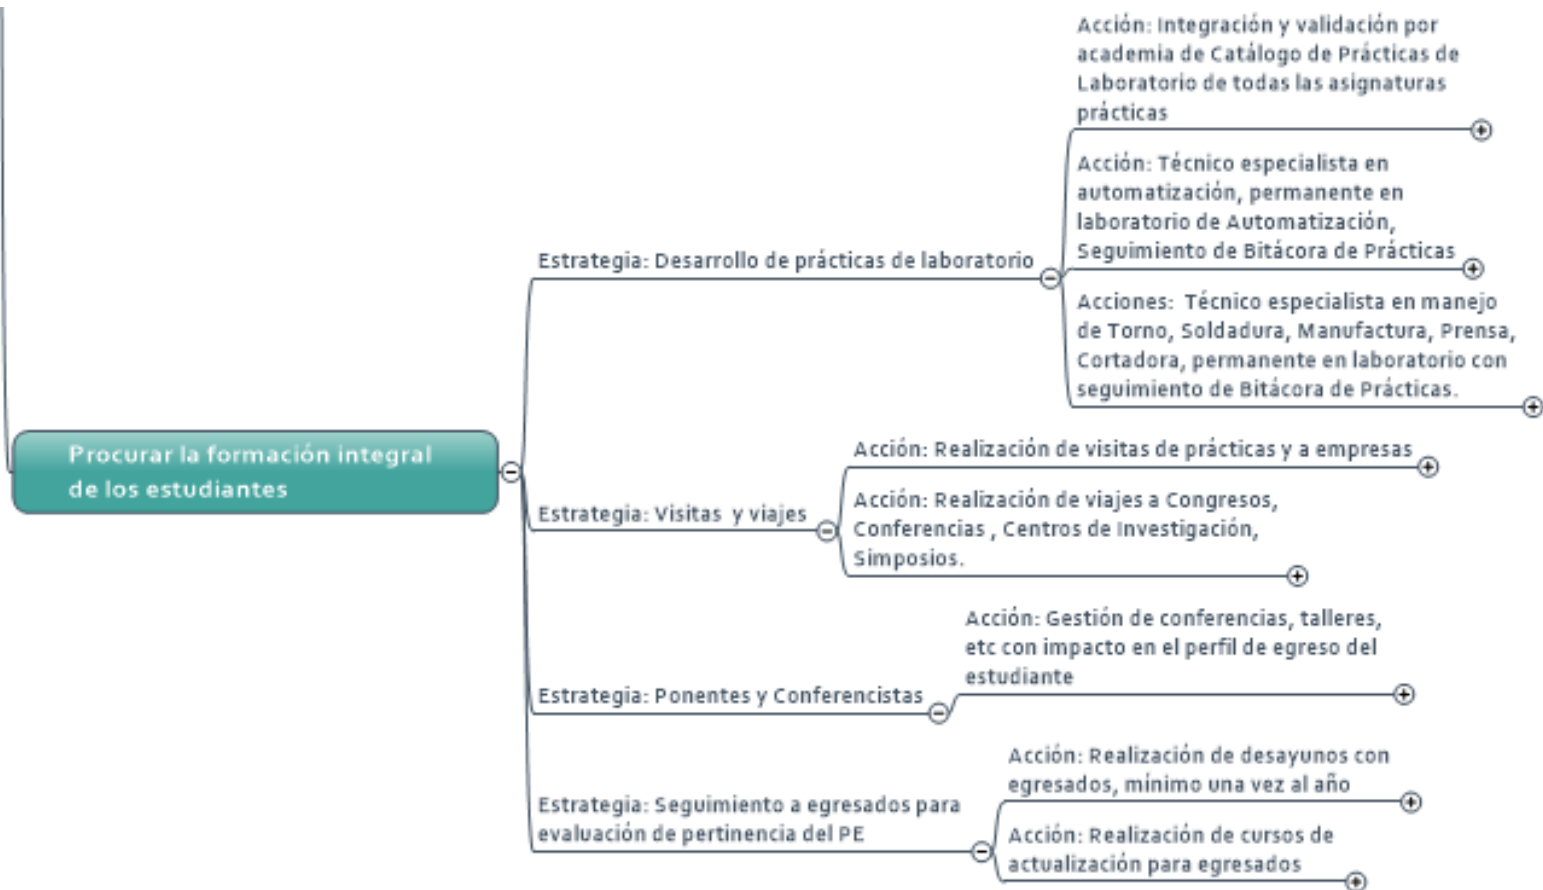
Procurar la formación integral de los estudiantes

Estrategia: Desarrollo de prácticas de laboratorio

Acción: Integración y validación por academia de Catálogo de Prácticas de Laboratorio de todas las asignaturas prácticas

Acción: Técnico especialista en automatización, permanente en laboratorio de Automatización, Seguimiento de Bitácora de Prácticas

Acciones: Técnico especialista en manejo de Torno, Soldadura, Manufactura, Prensa, Cortadora, permanente en laboratorio con seguimiento de Bitácora de Prácticas.

Estrategia: Visitas y viajes

Acción: Realización de visitas de prácticas y a empresas

Acción: Realización de viajes a Congresos, Conferencias , Centros de Investigación, Simposios.

Estrategia: Ponentes y Conferencistas

Acción: Gestión de conferencias, talleres, etc con impacto en el perfil de egreso del estudiante

Estrategia: Seguimiento a egresados para evaluación de pertinencia del PE

Acción: Realización de desayunos con egresados, mínimo una vez al año

Acción: Realización de cursos de actualización para egresados